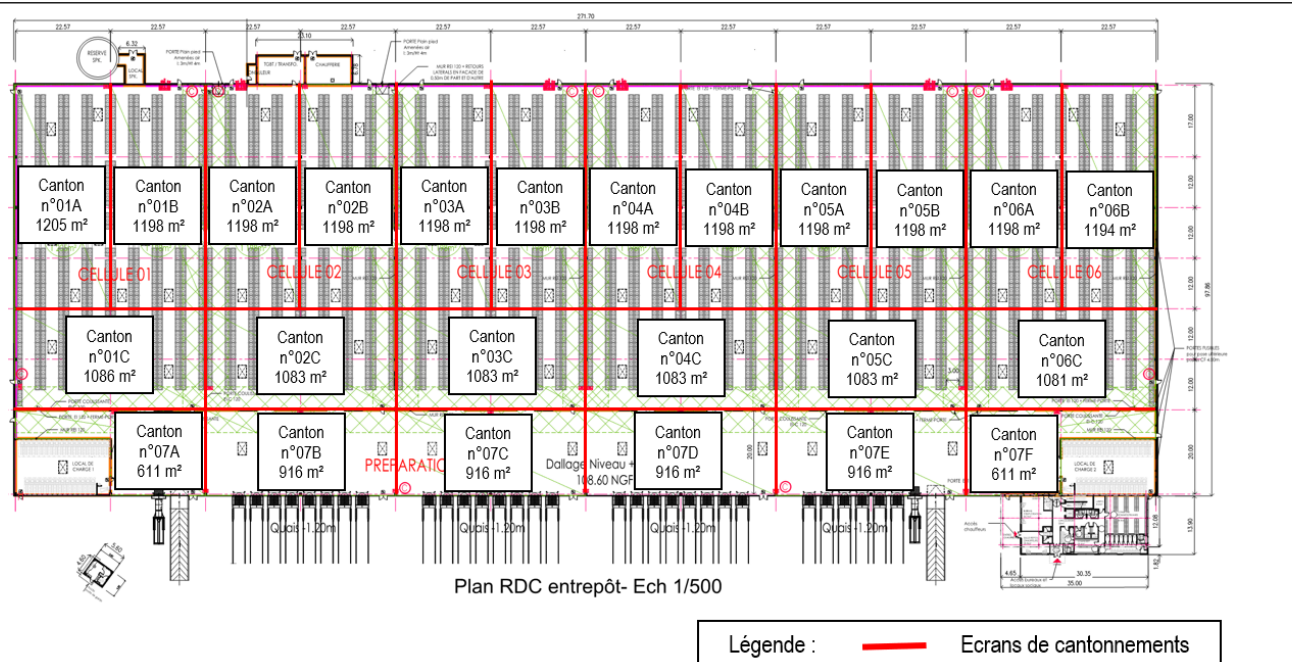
271.70

22.57 22.57 22.57 22.57 22.57 22.57 22.57 22.57 22.57 22.57 22.57 22.57

RESERVE SPK

LOCAL SPK

CHAUFFERIE

Canton n°01A 1205 m²

Canton n°01B 1198 m²

Canton n°02A 1198 m²

Canton n°02B 1198 m²

Canton n°03A 1198 m²

Canton n°03B 1198 m²

Canton n°04A 1198 m²

Canton n°04B 1198 m²

Canton n°05A 1198 m²

Canton n°05B 1198 m²

Canton n°06A 1198 m²

Canton n°06B 1194 m²

CELLULE 01

CELLULE 02

CELLULE 03

CELLULE 04

CELLULE 05

CELLULE 06

Canton n°01C 1086 m²

Canton n°02C 1083 m²

Canton n°03C 1083 m²

Canton n°04C 1083 m²

Canton n°05C 1083 m²

Canton n°06C 1081 m²

LOCAL DE CHARGE 1

Canton n°07A 611 m²

Canton n°07B 916 m²

PREPARATIO

Canton n°07C 916 m²

Dallage Niveau + 108.60 NGF

Canton n°07D 916 m²

Canton n°07E 916 m²

Canton n°07F 611 m²

LOCAL DE CHARGE 2

Quais -1.20m

Quais -1.20m

Quais -1.20m

Quais -1.20m

17.00 12.00 12.00 12.00 12.00 12.00 20.00 13.90 97.86

30.35 35.00 4.65

Plan RDC entrepôt- Ech 1/500

Légende : Ecrans de cantonnements